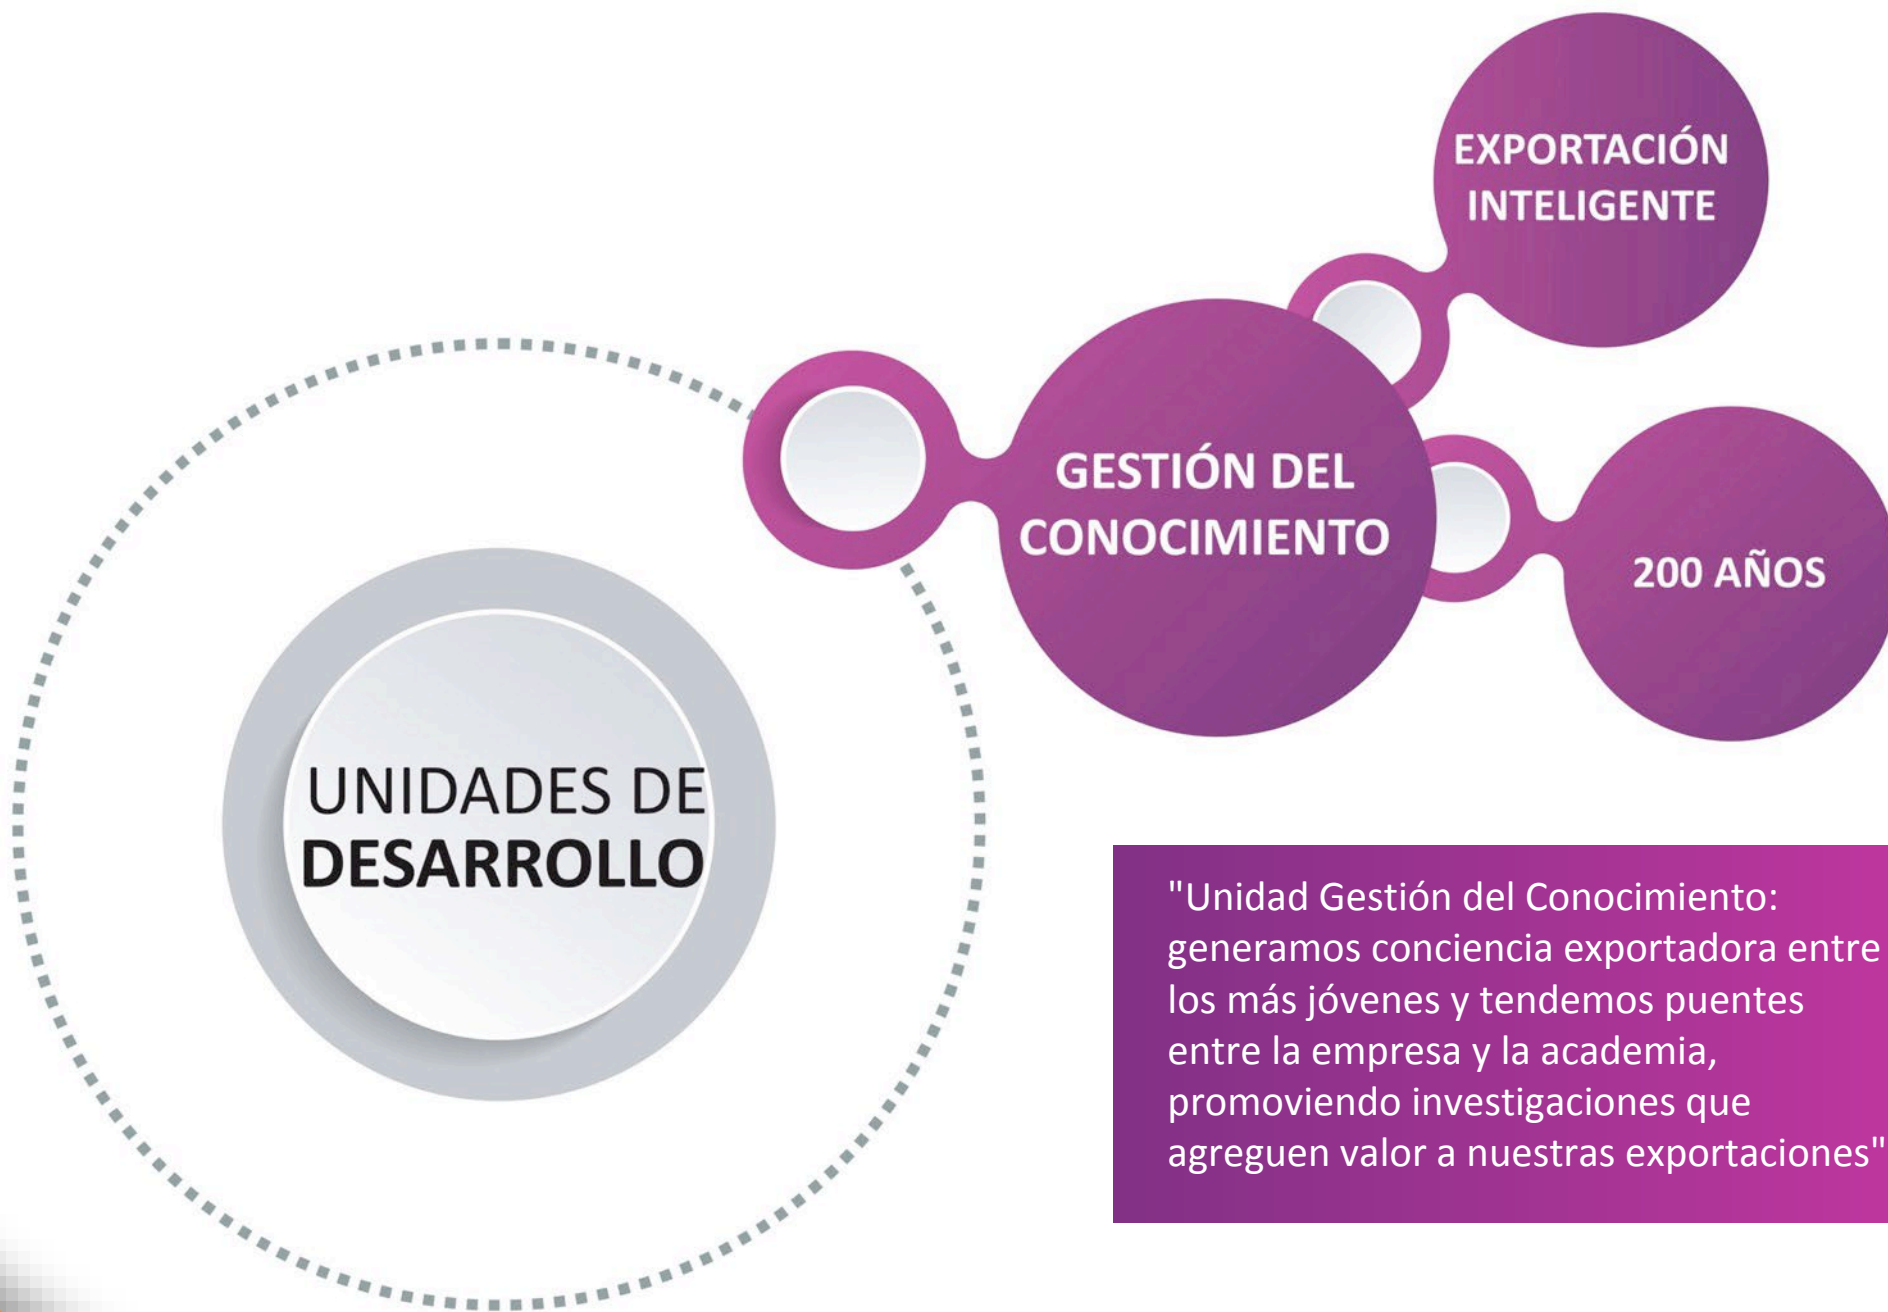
EXPORTACIÓN INTELIGENTE

GESTIÓN DEL CONOCIMIENTO

200 AÑOS

UNIDADES DE DESARROLLO

"Unidad Gestión del Conocimiento: generamos conciencia exportadora entre los más jóvenes y tendemos puentes entre la empresa y la academia, promoviendo investigaciones que agreguen valor a nuestras exportaciones"